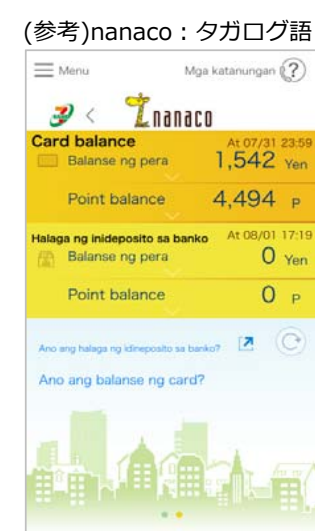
(参考)nanaco：タガログ語

Menu

Mga katanungan ?

nanaco

Card balance

At 07/31 23:59

Balanse ng pera

1,542 Yen

Point balance

4,494 P

Halaga ng inideposito sa banko

At 08/01 17:19

Balanse ng pera

0 Yen

Point balance

0 P

Ano ang halaga ng idineposito sa banko?

Ano ang balanse ng card?